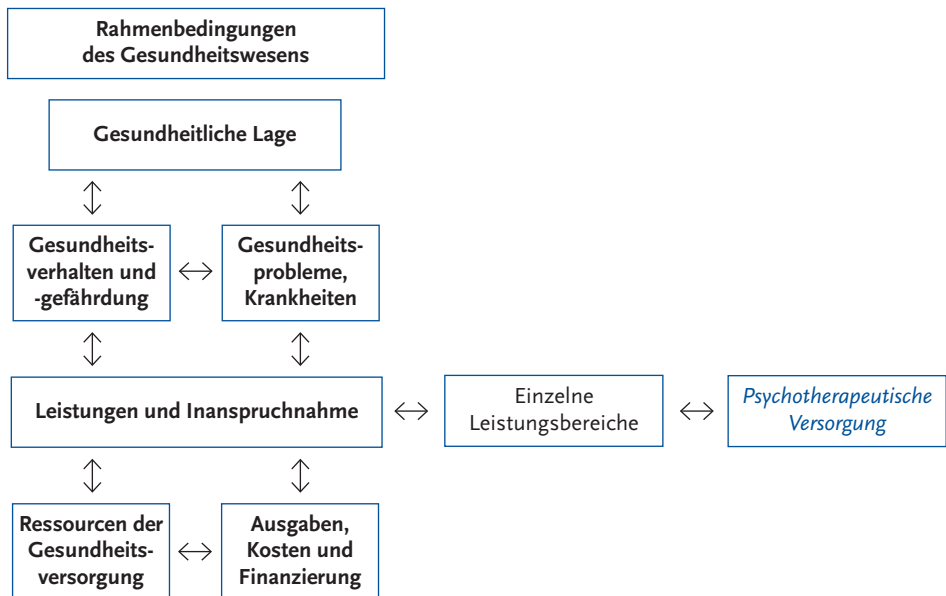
Rahmenbedingungen des Gesundheitswesens

Gesundheitliche Lage

Gesundheitsverhalten und -gefährdung

Gesundheitsprobleme, Krankheiten

Leistungen und Inanspruchnahme

Einzelne Leistungsbereiche

Psychotherapeutische Versorgung

Ressourcen der Gesundheitsversorgung

Ausgaben, Kosten und Finanzierung